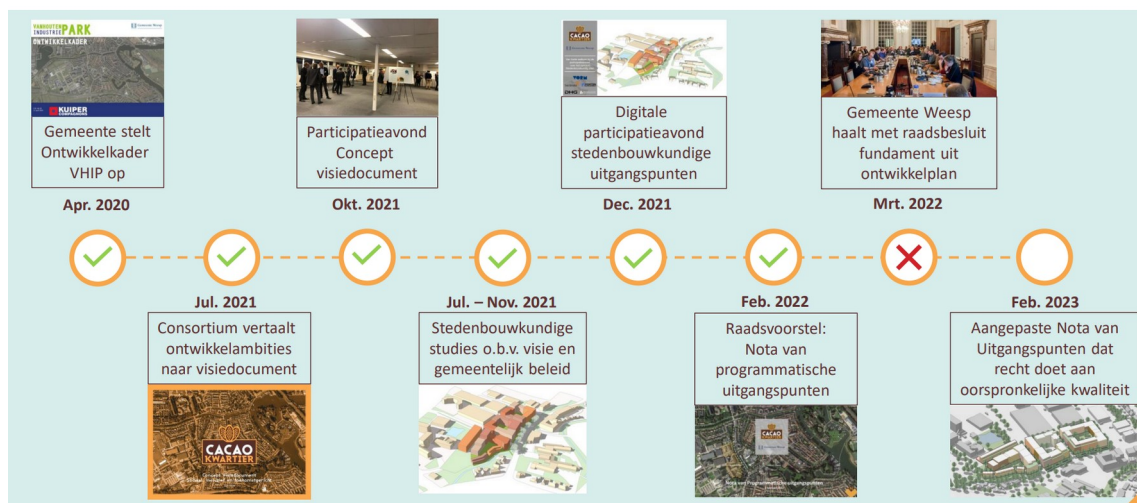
VANHOUTEN INDUSTRIEPARK
ONTWIKKELKADER
KUIPER COMPAGNONS

Gemeente stelt Ontwikkelkader VHIP op

Apr. 2020

Participatieavond Concept visiedocument

Okt. 2021

CACAO

Digitale participatieavond stedenbouwkundige uitgangspunten

Dec. 2021

Gemeente Weesp haalt met raadsbesluit fundament uit ontwikkelplan

Mrt. 2022

Jul. 2021

Consortium vertaalt ontwikkelambities naar visiedocument

CACAO KWARTIER

Jul. – Nov. 2021

Stedenbouwkundige studies o.b.v. visie en gemeentelijk beleid

Feb. 2022

Raadsvoorstel: Nota van programmatische uitgangspunten

CACAO

Feb. 2023

Aangepaste Nota van Uitgangspunten dat recht doet aan oorspronkelijke kwaliteit